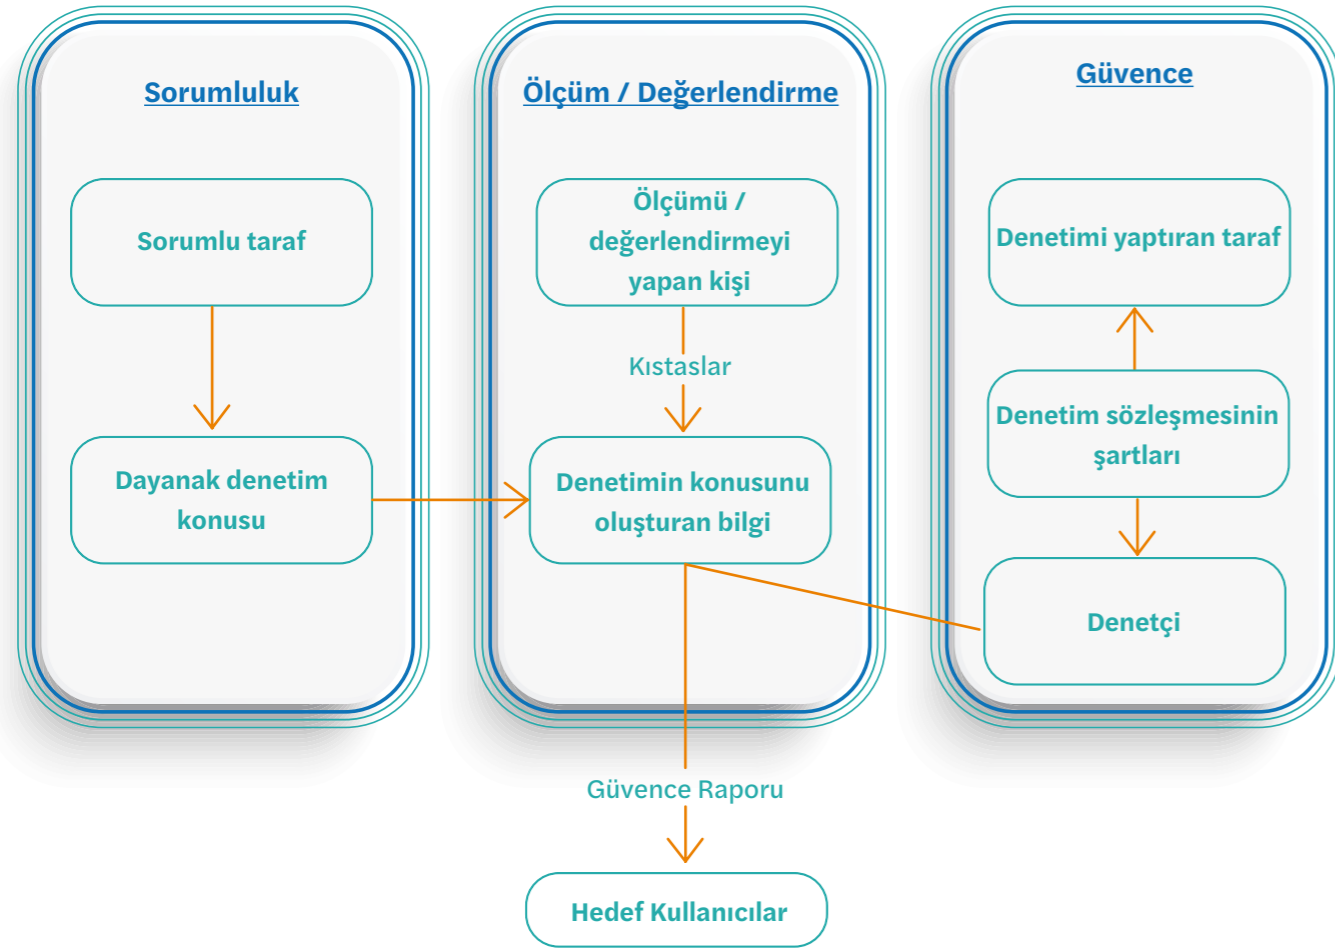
Sorumluluk

Sorumlu taraf

Dayanak denetim konusu

Ölçüm / Değerlendirme

Ölçümü / değerlendirmeyi yapan kişi

Kıstaslar

Denetimin konusunu oluşturan bilgi

Güvence

Denetimi yaptıran taraf

Denetim sözleşmesinin şartları

Denetçi

Güvence Raporu

Hedef Kullanıcılar